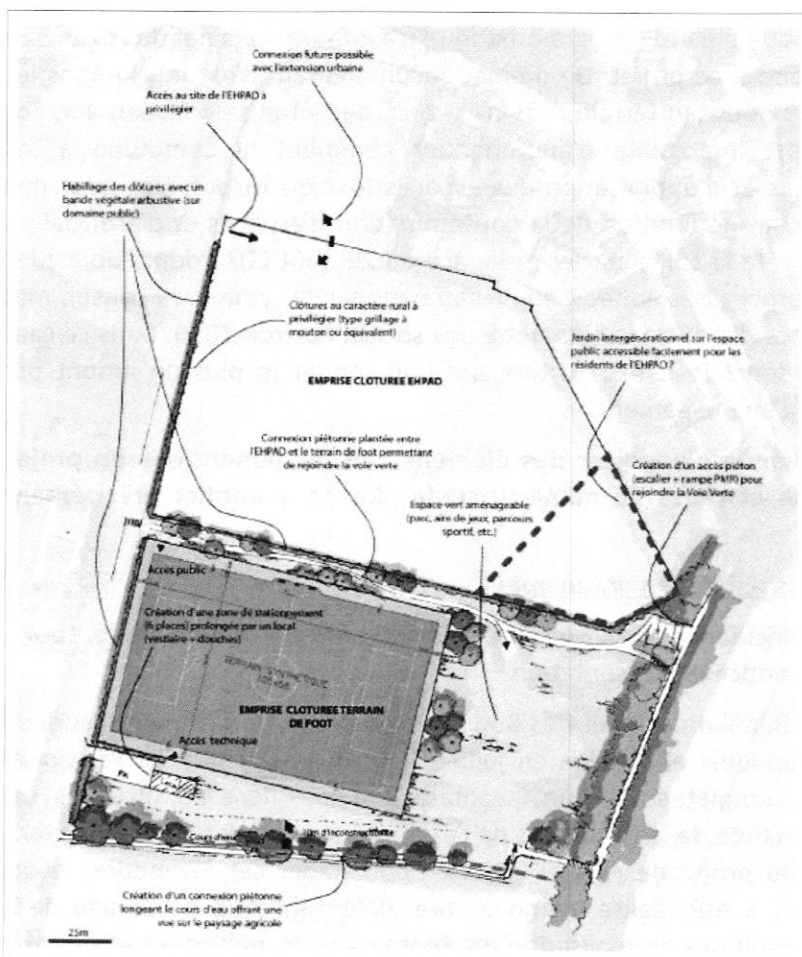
Connexion future possible avec l'extension urbaine

Accès au site de l'EHPAD à privilégier

Habillage des clôtures avec un bande végétale arbustive (sur domaine public)

Clôtures au caractère rural à privilégier (type grillage à mouton ou équivalent)

Jardin intergénérationnel sur l'espace public accessible facilement pour les résidents de l'EHPAD ?

EMPRISE CLOTUREE EHPAD

Connexion piétonne plantée entre l'EHPAD et le terrain de foot permettant de rejoindre la voie verte

Création d'un accès piéton (escalier + rampe PMR) pour rejoindre la Voie Verte

Espace vert aménageable (parc, aire de jeux, parcours sportif, etc.)

Accès public

Création d'une zone de stationnement (6 places) prolongée par un local (vestiaire + douches)

TERRAIN SYNTHETIQUE 105x68

EMPRISE CLOTUREE TERRAIN DE FOOT

Accès technique

Cours d'eau

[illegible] d'inconstructibilité

Création d'un connexion piétonne longeant le cours d'eau offrant une vue sur le paysage agricole

25m